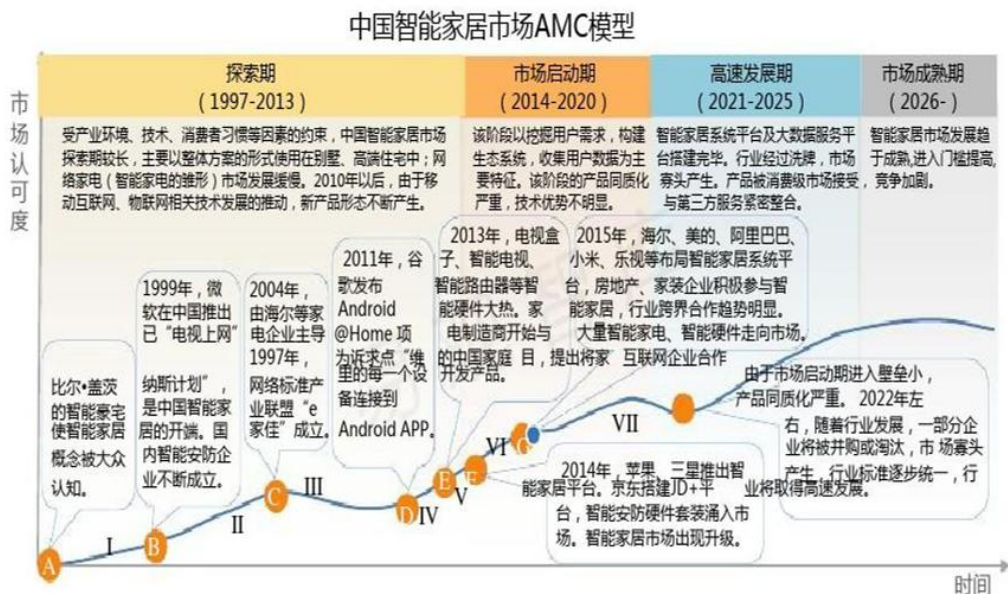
中国智能家居市场AMC模型

市场认可度

探索期
（1997-2013）

市场启动期
（2014-2020）

高速发展期
（2021-2025）

市场成熟期
（2026-）

受产业环境、技术、消费者习惯等因素的约束，中国智能家居市场探索期较长，主要以整体方案的形式使用在别墅、高端住宅中；网络家电（智能家电的雏形）市场发展缓慢。2010年以后，由于移动互联网、物联网相关技术发展的推动，新产品形态不断产生。

该阶段以挖掘用户需求，构建生态系统，收集用户数据为主要特征。该阶段的产品同质化严重，技术优势不明显。

智能家居系统平台及大数据服务平台搭建完毕，行业经过洗牌，市场寡头产生。产品被消费级市场接受，与第三方服务紧密整合。

智能家居市场发展趋于成熟，进入门槛提高，竞争加剧。

比尔•盖茨的智能豪宅使智能家居概念被大众认知。

1999年，微软在中国推出已“电视上网”纳斯计划”，是中国智能家居的开端。国内智能安防企业不断成立。

2004年，由海尔等家电企业主导1997年，网络标准产业联盟“e家佳”成立。

2011年，谷歌发布Android @Home 项为诉求点“维里的每一个设备连接到Android APP。

2013年，电视盒子、智能电视、智能路由器等智能硬件大热。家电制造商开始与的中国家庭 目，提出将家 互联网企业合作开发产品。

2015年，海尔、美的、阿里巴巴、小米、乐视等布局智能家居系统平台，房地产、家装企业积极参与智能家居，行业跨界合作趋势明显。大量智能家电、智能硬件走向市场。

由于市场启动期进入壁垒小，产品同质化严重。 2022年左右，随着行业发展，一部分企业将被并购或淘汰，市场寡头产生，行业标准逐步统一，行业将取得高速发展。

2014年，苹果、三星推出智能家居平台。京东搭建JD+平台，智能安防硬件套装涌入市场。智能家居市场出现升级。

A I B II C III D IV E V F VI G VII

时间